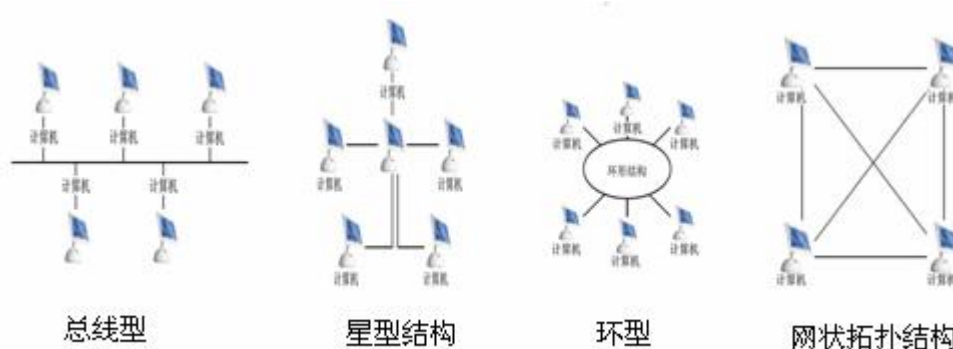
计算机 计算机 计算机
计算机 计算机

计算机
计算机 计算机 计算机
计算机 计算机

计算机 计算机 计算机
计算机 环形结构 计算机
计算机 计算机 计算机

计算机 计算机
计算机 计算机

总线型

星型结构

环型

网状拓扑结构